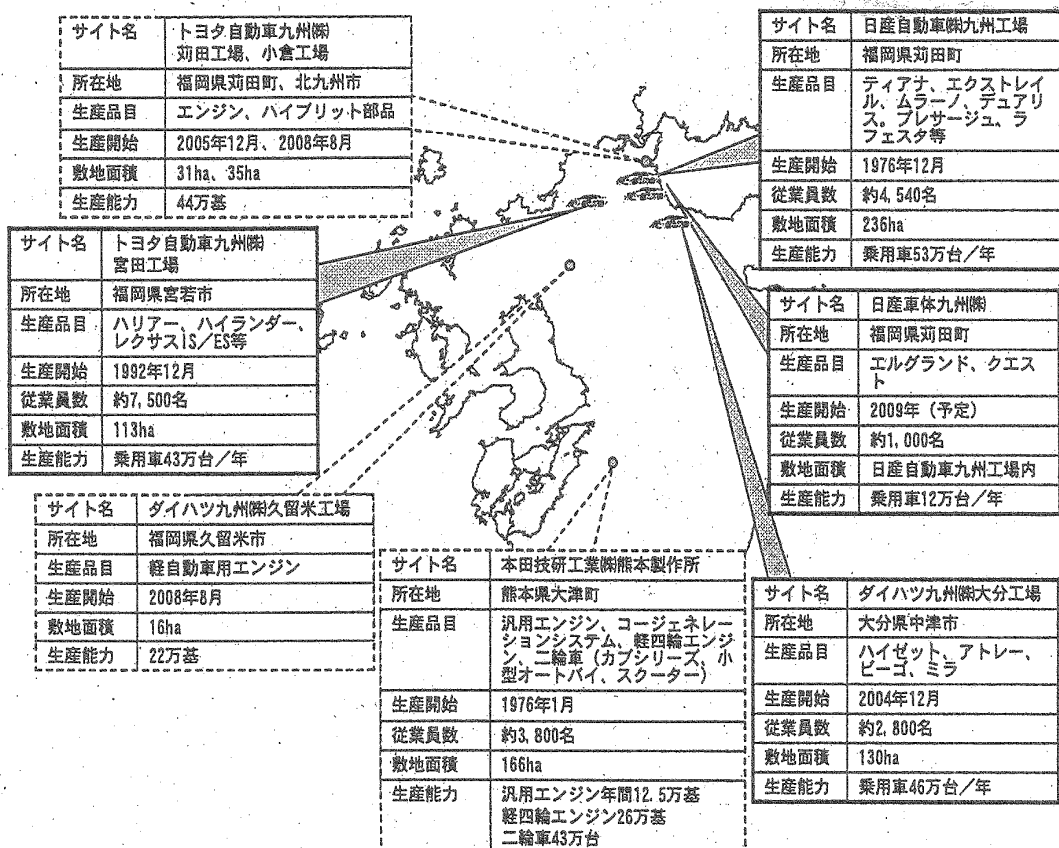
| サイト名 | トヨタ自動車九州㈱ 苅田工場、小倉工場 |
|---|---|
| 所在地 | 福岡県苅田町、北九州市 |
| 生産品目 | エンジン、ハイブリット部品 |
| 生産開始 | 2005年12月、2008年8月 |
| 敷地面積 | 31ha、35ha |
| 生産能力 | 44万基 |

| サイト名 | 日産自動車㈱九州工場 |
|---|---|
| 所在地 | 福岡県苅田町 |
| 生産品目 | ティアナ、エクストレイル、ムラーノ、デュアリス。プレサージュ、ラフェスタ等 |
| 生産開始 | 1976年12月 |
| 従業員数 | 約4,540名 |
| 敷地面積 | 236ha |
| 生産能力 | 乗用車53万台／年 |

| サイト名 | トヨタ自動車九州㈱ 宮田工場 |
|---|---|
| 所在地 | 福岡県宮若市 |
| 生産品目 | ハリアー、ハイランダー、レクサスIS／ES等 |
| 生産開始 | 1992年12月 |
| 従業員数 | 約7,500名 |
| 敷地面積 | 113ha |
| 生産能力 | 乗用車43万台／年 |

| サイト名 | 日産車体九州㈱ |
|---|---|
| 所在地 | 福岡県苅田町 |
| 生産品目 | エルグランド、クエスト |
| 生産開始 | 2009年（予定） |
| 従業員数 | 約1,000名 |
| 敷地面積 | 日産自動車九州工場内 |
| 生産能力 | 乗用車12万台／年 |

| サイト名 | ダイハツ九州㈱久留米工場 |
|---|---|
| 所在地 | 福岡県久留米市 |
| 生産品目 | 軽自動車用エンジン |
| 生産開始 | 2008年8月 |
| 敷地面積 | 16ha |
| 生産能力 | 22万基 |

| サイト名 | 本田技研工業㈱熊本製作所 |
|---|---|
| 所在地 | 熊本県大津町 |
| 生産品目 | 汎用エンジン、コージェネレーションシステム、軽四輪エンジン、二輪車（カブシリーズ、小型オートバイ、スクーター） |
| 生産開始 | 1976年1月 |
| 従業員数 | 約3,800名 |
| 敷地面積 | 166ha |
| 生産能力 | 汎用エンジン年間12.5万基 軽四輪エンジン26万基 二輪車43万台 |

| サイト名 | ダイハツ九州㈱大分工場 |
|---|---|
| 所在地 | 大分県中津市 |
| 生産品目 | ハイゼット、アトレー、ビーゴ、ミラ |
| 生産開始 | 2004年12月 |
| 従業員数 | 約2,800名 |
| 敷地面積 | 130ha |
| 生産能力 | 乗用車46万台／年 |